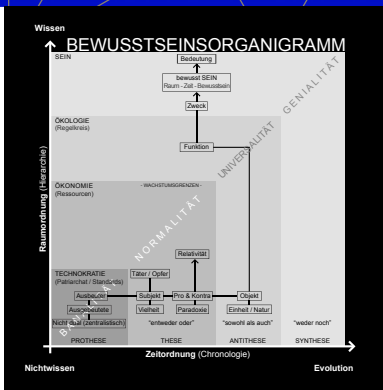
Wissen

BEWUSSTSEINSORGANIGRAMM

SEIN

Bedeutung

bewusst SEIN
Raum - Zeit - Bewusstsein

GENIALITÄT

Zweck

ÖKOLOGIE
(Regelkreis)

UNIVERSALITÄT

Funktion

ÖKONOMIE
(Ressourcen)

- WACHSTUMSGRENZEN -

NORMALITÄT

Relativität

TECHNOKRATIE
(Patriarchat / Standards)

Täter / Opfer

Ausbeuter

Subjekt

Pro & Kontra

Objekt

Ausgebeutete

Vielheit

Paradoxie

Einheit / Natur

Nichtstaat (zentralistisch)

BANALITÄT

"entweder oder"

"sowohl als auch"

"weder noch"

PROTHESE

THESE

ANTITHESE

SYNTHESE

Raumordnung (Hierarchie)

Zeitordnung (Chronologie)

Nichtwissen

Evolution